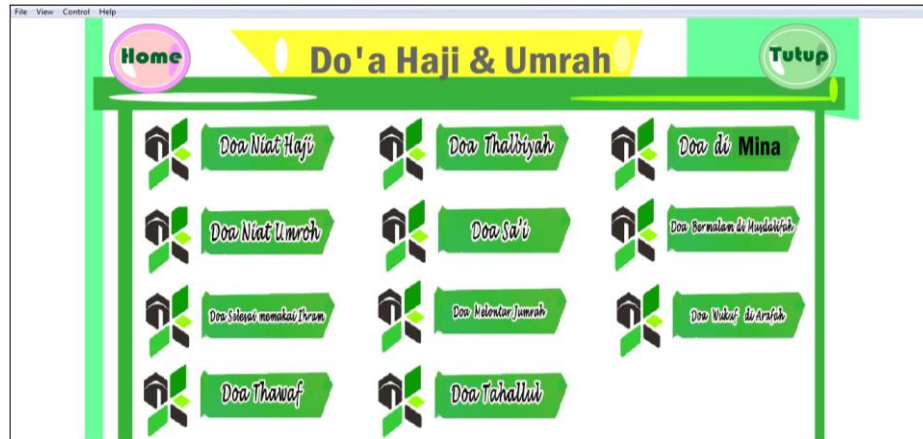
File View Control Help

Home

Do'a Haji & Umrah

Tutup

Doa Niat Haji

Doa Thalbiyah

Doa di Mina

Doa Niat Umroh

Doa Sa'i

Doa Bermalam di Muzdalifah

Doa Selesai memakai Ihram

Doa Melontar Jumrah

Doa Wukuf di Arafah

Doa Thawaf

Doa Tahallul